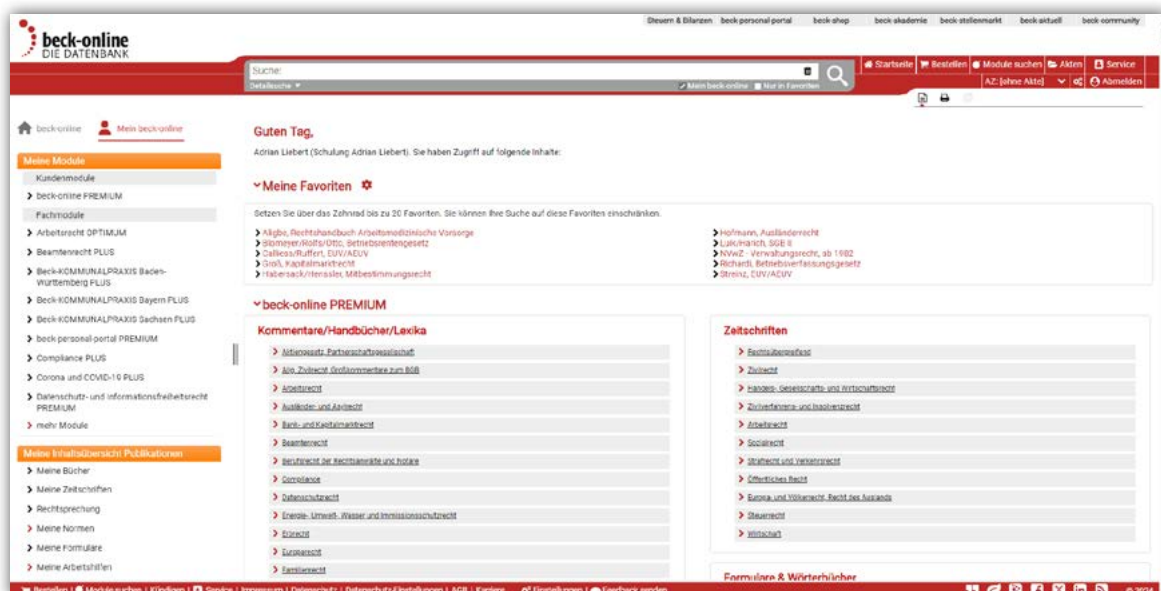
beck-online
DIE DATENBANK

Steuern & Bilanzen | beck-personal-portal | beck-shop | beck-akademie | beck-stellenmarkt | beck-aktuell | beck-community

Suche:
Detailsuche ▼
Mein beck-online | Nur in Favoriten

Startseite | Bestellen | Module suchen | Akten | Service
AZ: [ohne Akte] | Abmelden

beck-online | Mein beck-online

Meine Module
Kundenmodule
> beck-online PREMIUM
Fachmodule
> Arbeitsrecht OPTIMUM
> Beamtenrecht PLUS
> Beck-KOMMUNALPRAXIS Baden-Württemberg PLUS
> Beck-KOMMUNALPRAXIS Bayern PLUS
> Beck-KOMMUNALPRAXIS Sachsen PLUS
> beck-personal-portal PREMIUM
> Compliance PLUS
> Corona und COVID-19 PLUS
> Datenschutz- und Informationsfreiheitsrecht PREMIUM
> mehr Module

Meine Inhaltsübersicht Publikationen
> Meine Bücher
> Meine Zeitschriften
> Rechtsprechung
> Meine Normen
> Meine Formulare
> Meine Arbeitshilfen

Guten Tag,
Adrian Liebert (Schulung Adrian Liebert). Sie haben Zugriff auf folgende Inhalte:

Meine Favoriten
Setzen Sie über das Zahnrad bis zu 20 Favoriten. Sie können Ihre Suche auf diese Favoriten einschränken.
> Aligbe, Rechtshandbuch Arbeitsmedizinische Vorsorge
> Blomeyer/Rolfs/Otto, Betriebsrentengesetz
> Calliess/Ruffert, EUV/AEUV
> Groß, Kapitalmarktrecht
> Habersack/Henssler, Mitbestimmungsrecht
> Hofmann, Ausländerrecht
> Luik/Harich, SGB II
> NVwZ - Verwaltungsrecht, ab 1982
> Richardi, Betriebsverfassungsgesetz
> Streinz, EUV/AEUV

beck-online PREMIUM

Kommentare/Handbücher/Lexika
> Aktiengesetz, Partnerschaftsgesellschaft
> Allg. Zivilrecht, Großkommentare zum BGB
> Arbeitsrecht
> Ausländer- und Asylrecht
> Bank- und Kapitalmarktrecht
> Beamtenrecht
> Berufsrecht der Rechtsanwälte und Notare
> Compliance
> Datenschutzrecht
> Energie-, Umwelt-, Wasser und Immissionsschutzrecht
> Erbrecht
> Europarecht
> Familienrecht

Zeitschriften
> Rechtsübergreifend
> Zivilrecht
> Handels-, Gesellschafts- und Wirtschaftsrecht
> Zivilverfahrens- und Insolvenzrecht
> Arbeitsrecht
> Sozialrecht
> Strafrecht und Verkehrsrecht
> Öffentliches Recht
> Europa- und Völkerrecht, Recht des Auslands
> Steuerrecht
> Wirtschaft

Formulare & Wörterbücher

Bestellen | Module suchen | Kündigen | Service | Impressum | Datenschutz | Datenschutz-Einstellungen | AGB | Kontakt | Einstellungen | Feedback senden | © 2024